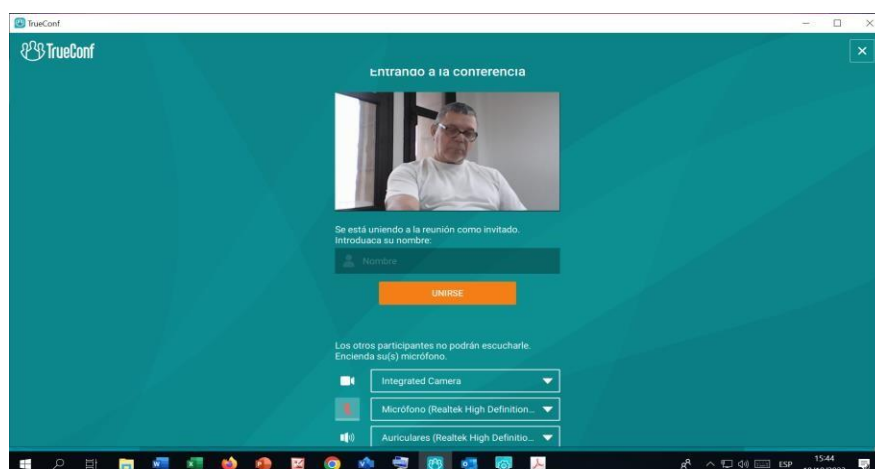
TrueConf

TrueConf

Entrando a la conferencia

Se está uniendo a la reunión como invitado. Introduaca su nombre:

Nombre

UNIRSE

Los otros participantes no podrán escucharle. Encienda su(s) micrófono.

Integrated Camera

Micrófono (Realtek High Definition...

Auriculares (Realtek High Definitio...

ESP 15:44 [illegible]